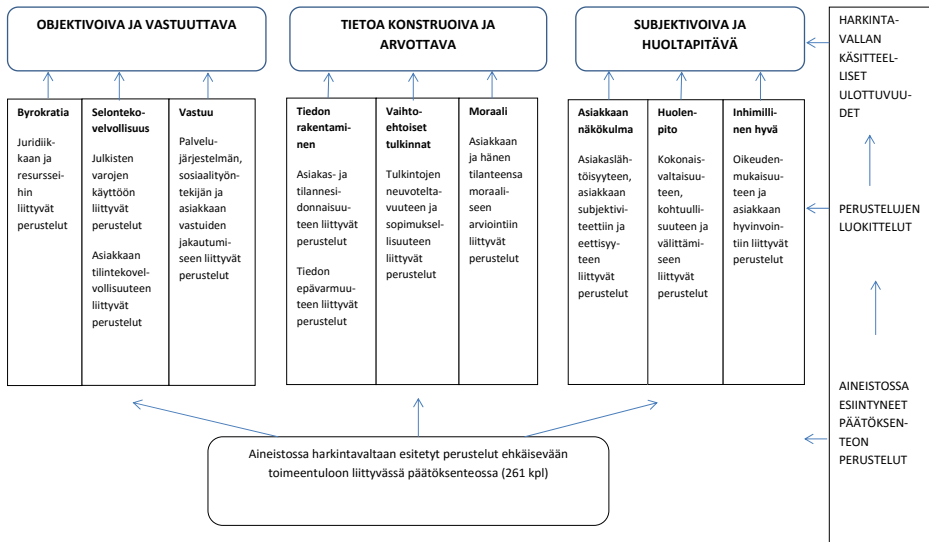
OBJEKTIVOIVA JA VASTUUTTAVA

TIETOA KONSTRUOIVA JA ARVOTTAVA

SUBJEKTIVOIVA JA HUOLTAPITÄVÄ

HARKINTAVALLAN KÄSITTEELLISET ULOTTUVUUDET

| Byrokratia | Selontekovelvollisuus | Vastuu |
|---|---|---|
| Juridiikkaan ja resursseihin liittyvät perustelut | Julkisten varojen käyttöön liittyvät perustelut Asiakkaan tilintekovelvollisuuteen liittyvät perustelut | Palvelujärjestelmän, sosiaalityöntekijän ja asiakkaan vastuiden jakautumiseen liittyvät perustelut |

| Tiedon rakentaminen | Vaihtoehtoiset tulkinnat | Moraali |
|---|---|---|
| Asiakas- ja tilannesidonnaisuuteen liittyvät perustelut Tiedon epävarmuuteen liittyvät perustelut | Tulkintojen neuvoteltavuuteen ja sopimuksellisuuteen liittyvät perustelut | Asiakkaan ja hänen tilanteensa moraaliseen arviointiin liittyvät perustelut |

| Asiakkaan näkökulma | Huolenpito | Inhimillinen hyvä |
|---|---|---|
| Asiakaslähtöisyyteen, asiakkaan subjektiviteettiin ja eettisyyteen liittyvät perustelut | Kokonaisvaltaisuuteen, kohtuullisuuteen ja välittämiseen liittyvät perustelut | Oikeudenmukaisuuteen ja asiakkaan hyvinvointiin liittyvät perustelut |

PERUSTELUJEN LUOKITTELUT

Aineistossa harkintavaltaan esitetyt perustelut ehkäisevään toimeentuloon liittyvässä päätöksenteossa (261 kpl)

AINEISTOSSA ESIINTYNEET PÄÄTÖKSENTEON PERUSTELUT